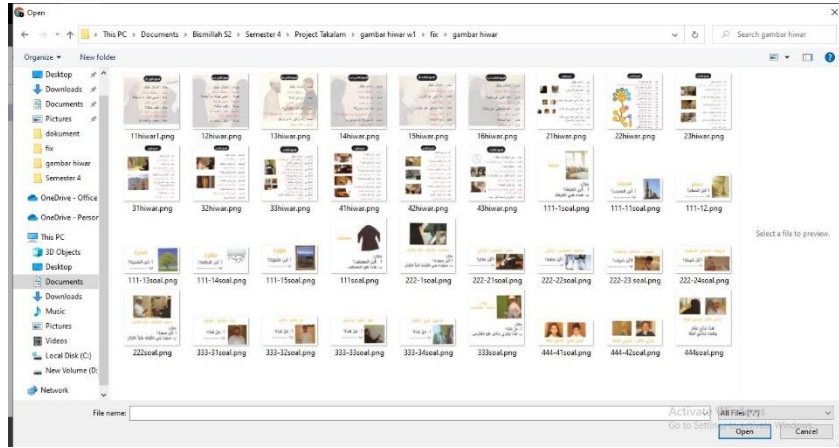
Open

This PC > Documents > Bismillah S2 > Semester 4 > Project Takalam > gambar hiwar w1 > fix > gambar hiwar

Search gambar hiwar

Organize ▾ New folder

Desktop
Downloads
Documents
Pictures
dokument
fix
gambar hiwar
Semester 4
OneDrive - Office
OneDrive - Persor
This PC
3D Objects
Desktop
Documents
Downloads
Music
Pictures
Videos
Local Disk (C:)
New Volume (D:
Network

11hiwar1.png
12hiwar.png
13hiwar.png
14hiwar.png
15hiwar.png
16hiwar.png
21hiwar.png
22hiwar.png
23hiwar.png
31hiwar.png
32hiwar.png
33hiwar.png
41hiwar.png
42hiwar.png
43hiwar.png
111-1soal.png
111-11soal.png
111-12.png
111-13soal.png
111-14soal.png
111-15soal.png
111soal.png
222-1soal.png
222-21soal.png
222-22soal.png
222-23 soal.png
222-24soal.png
222soal.png
333-31soal.png
333-32soal.png
333-33soal.png
333-34soal.png
333soal.png
444-41soal.png
444-42soal.png
444soal.png

Select a file to preview.

File name:
All Files (*.*)
Activate Windows
Go to Settings to activate Windows.
Open
Cancel